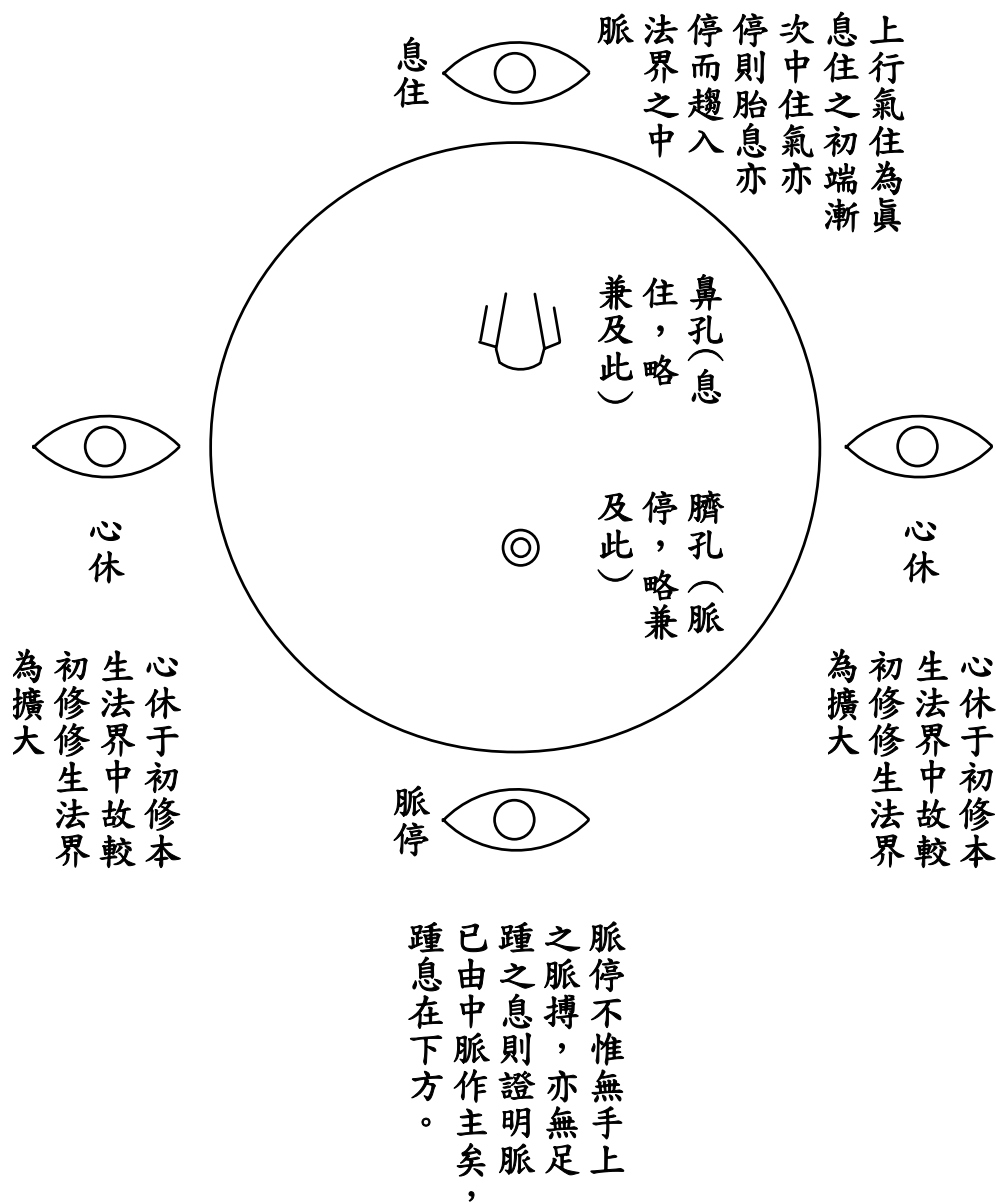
上行氣住為眞息住之初端漸次中住氣亦停則胎息亦停而趨入法界之中脈

息住

鼻孔（息住，略兼及此）

臍孔（脈停，略兼及此）

心休

心休

心休于初修本生法界中故較初修修生法界為擴大

心休于初修本生法界中故較初修修生法界為擴大

脈停

脈停不惟無手上之脈搏，亦無足踵之息則證明脈已由中脈作主矣，踵息在下方。